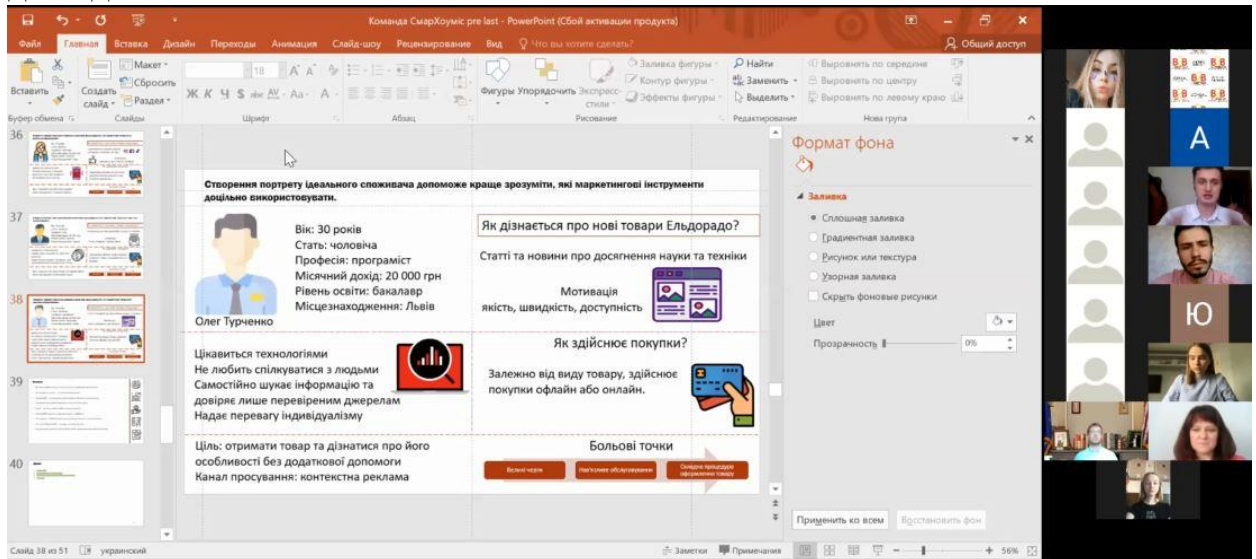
Команда СмарХоумс pre last - PowerPoint (Сбой активации продукта)

Файл Главная Вставка Дизайн Переходы Анимация Слайд-шоу Рецензирование Вид Что вы хотите сделать? Общий доступ

Вставить Создать слайд Макет Сбросить Раздел Буфер обмена Слайды Шрифт Абзац Фигуры Упорядочить Экспресс-стили Заливка фигуры Контур фигуры Эффекты фигуры Рисование Найти Заменить Выделить Редактирование Выровнять по середине Выровнять по центру Выровнять по левому краю Нова група

36
37
38
39
40

Створення портрету ідеального споживача допоможе краще зрозуміти, які маркетингові інструменти доцільно використовувати.

Вік: 30 років
Стать: чоловіча
Професія: програміст
Місячний дохід: 20 000 грн
Рівень освіти: бакалавр
Місцезнаходження: Львів

Олег Турченко

Як дізнається про нові товари Ельдорадо?

Статті та новини про досягнення науки та техніки

Мотивація
якість, швидкість, доступність

Цікавиться технологіями
Не любить спілкуватися з людьми
Самостійно шукає інформацію та довіряє лише перевіреним джерелам
Надає перевагу індивідуалізму

Як здійснює покупки?

Залежно від виду товару, здійснює покупки офлайн або онлайн.

Ціль: отримати товар та дізнатися про його особливості без додаткової допомоги
Канал просування: контекстна реклама

Больові точки

Великі черги
Нав'язливе обслуговування
Складна процедура оформлення товару

Формат фона

Заливка
Сплошная заливка
Градиентная заливка
Рисунок или текстура
Узорная заливка
Скрыть фоновые рисунки
Цвет
Прозрачность 0%

Применить ко всем Восстановить фон

A
Ю

Слайд 38 из 51 украинский Заметки Примечания 56%